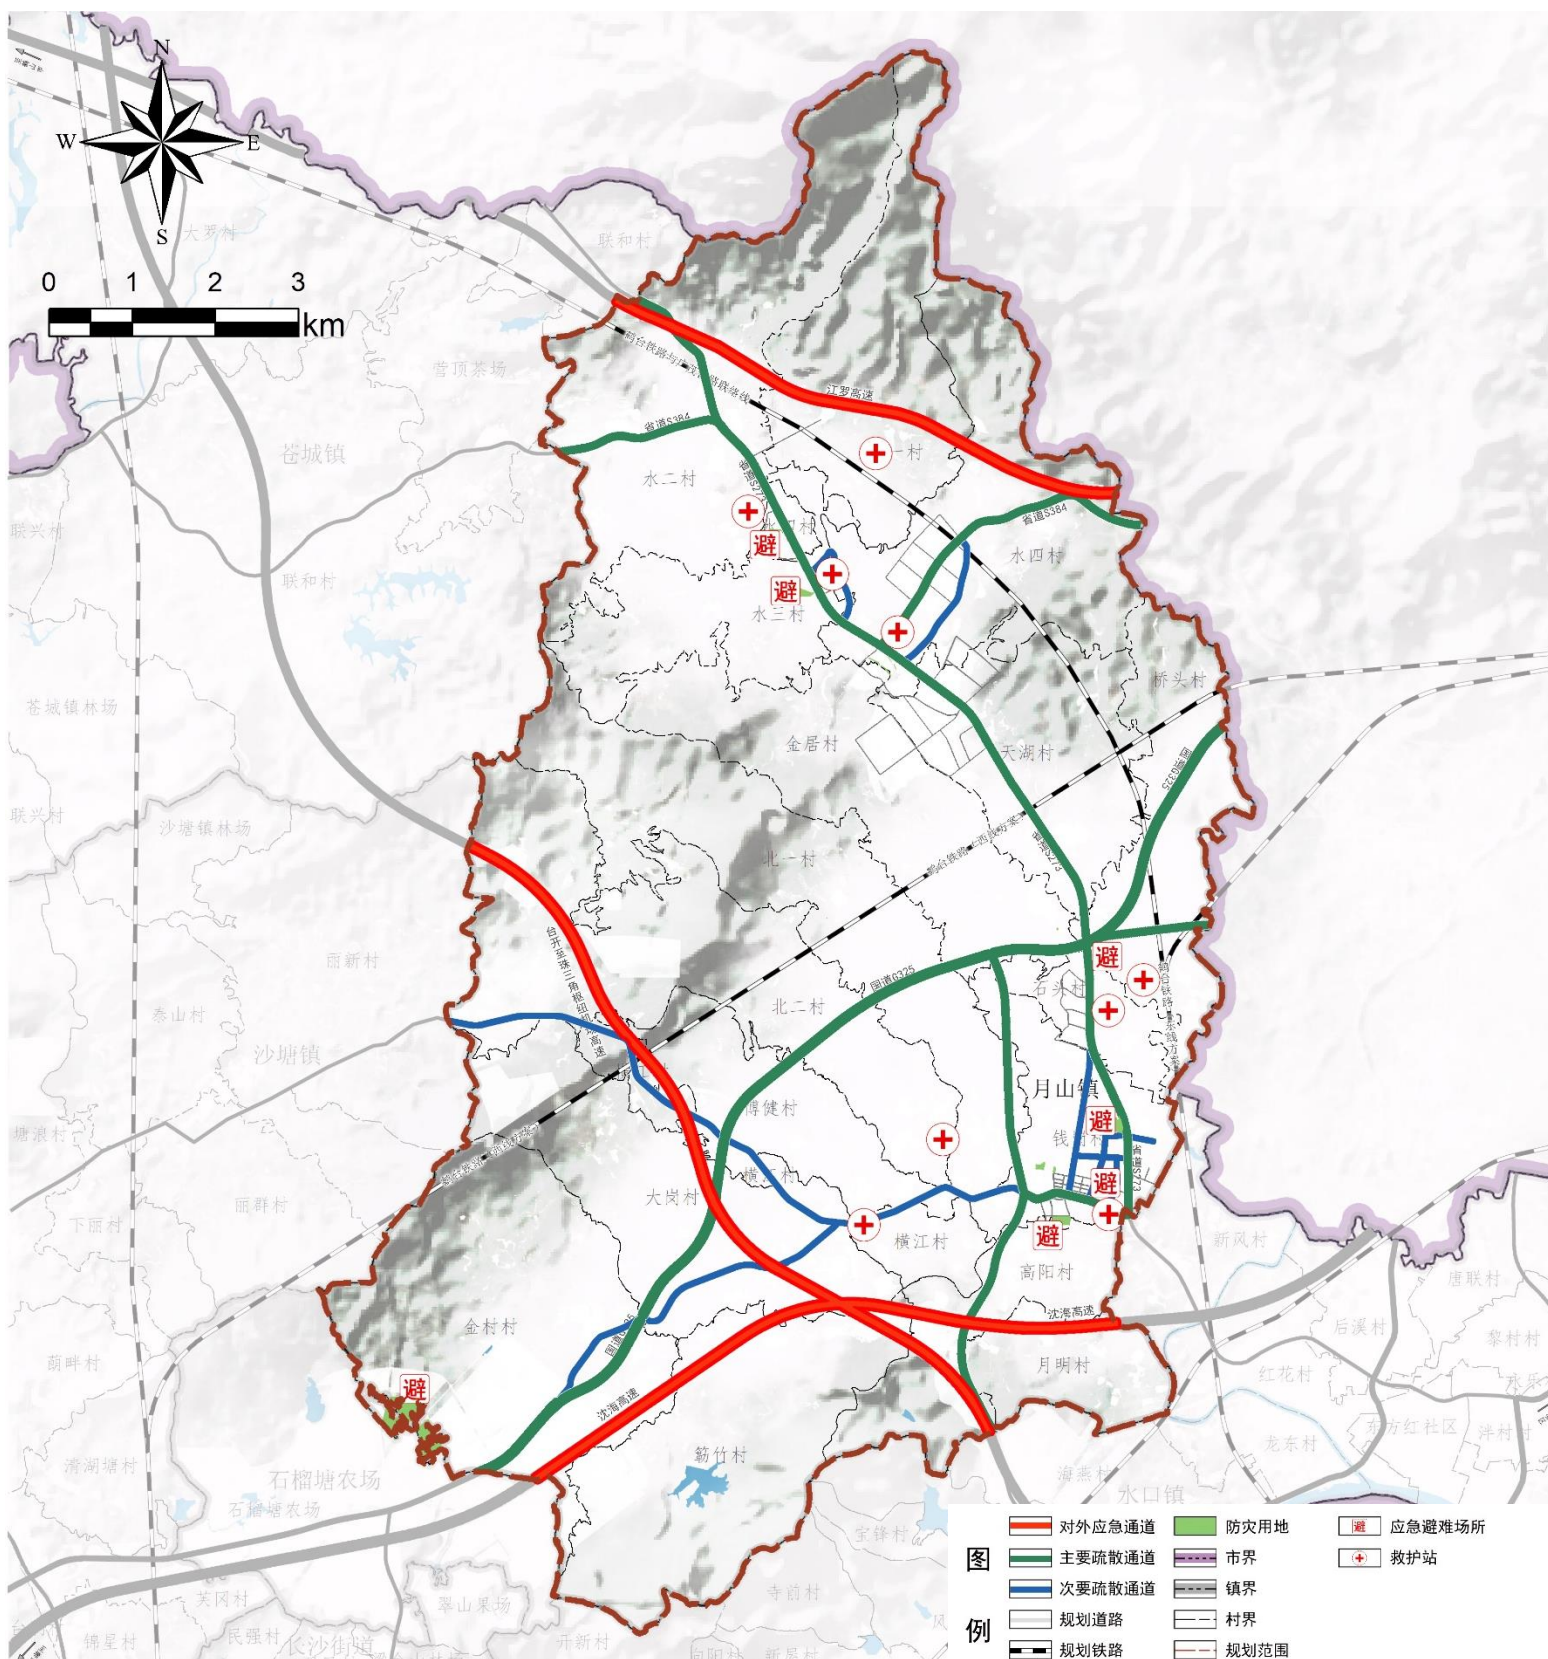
N
W
E
S
0 1 2 3
km
大罗村
联和村
茶顶茶场
苍城镇
联兴村
联和村
苍城镇林场
联兴村
沙塘镇林场
丽新村
泰山村
沙塘镇
塘浪村
丽群村
下丽村
葫畔村
清湖塘村
石榴塘农场
石塘农场
关冈村
民强村
长沙街道
锦星村
翠山果场
寺前村
宇锋村
开新村
江罗高速
省道S384
水二村
一村
水四村
水三村
桥头村
金居村
天湖村
北一村
北二村
国道G325
石头村
月山镇
博健村
钱
横江村
横江村
大岗村
高阳村
新风村
金村村
沈海高速
月明村
沈海高速
筋竹村
海燕村
水口镇
唐联村
后溪村
黎村村
红花村
龙东村
东方红社区
沣村村
避
避
避
避
避
避
避
图例
对外应急通道
主要疏散通道
次要疏散通道
规划道路
规划铁路
防灾用地
市界
镇界
村界
规划范围
应急避难场所
救护站